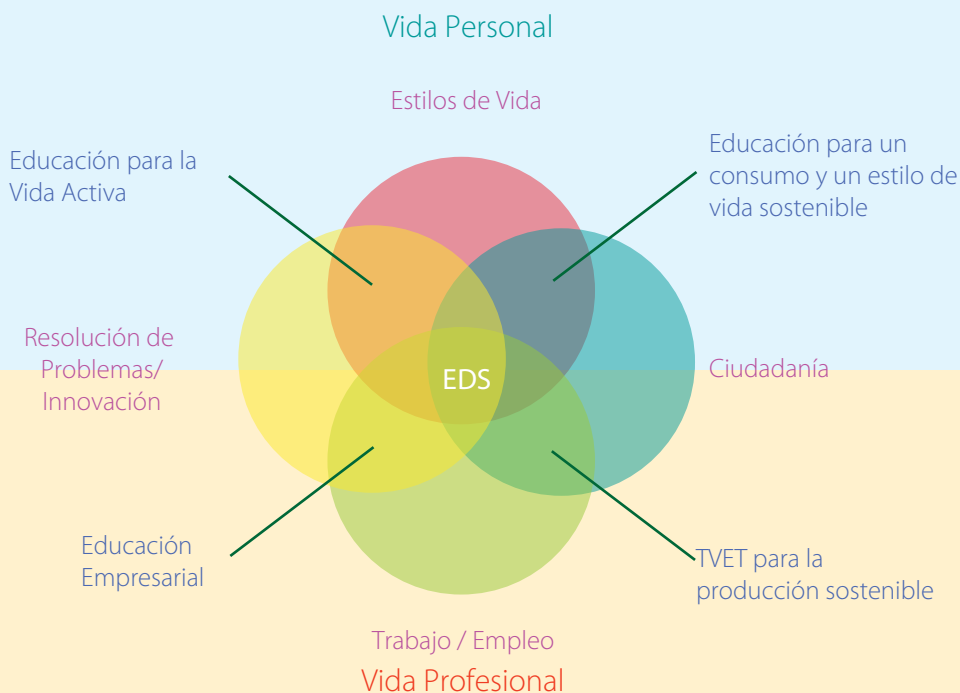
Vida Personal

Estilos de Vida

Educación para la Vida Activa

Educación para un consumo y un estilo de vida sostenible

Resolución de Problemas/ Innovación

EDS

Ciudadanía

Educación Empresarial

TVET para la producción sostenible

Trabajo / Empleo

Vida Profesional